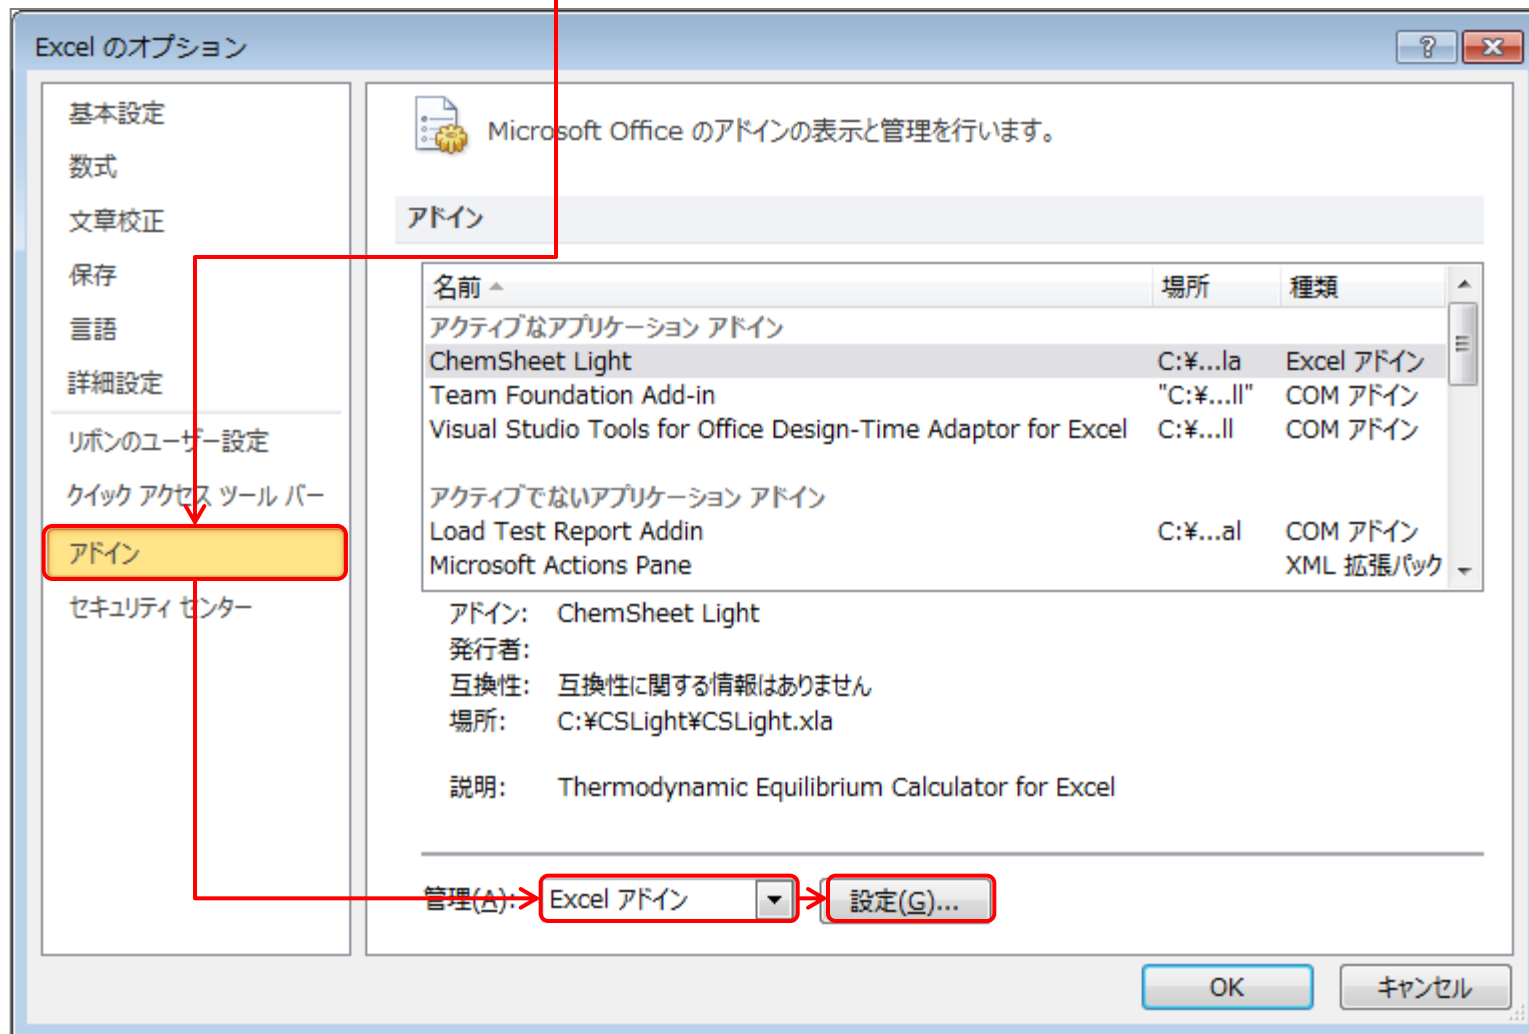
Excel のオプション

?

基本設定
数式
文章校正
保存
言語
詳細設定
リボンのユーザー設定
クイック アクセス ツール バー
アドイン
セキュリティ センター

Microsoft Office のアドインの表示と管理を行います。

アドイン

| 名前 | 場所 | 種類 |
|---|---|---|
| アクティブなアプリケーション アドイン | | |
| ChemSheet Light | C:¥...la | Excel アドイン |
| Team Foundation Add-in | "C:¥...ll" | COM アドイン |
| Visual Studio Tools for Office Design-Time Adaptor for Excel | C:¥...ll | COM アドイン |
| アクティブでないアプリケーション アドイン | | |
| Load Test Report Addin | C:¥...al | COM アドイン |
| Microsoft Actions Pane | | XML 拡張パック |

アドイン: ChemSheet Light
発行者:
互換性: 互換性に関する情報はありません
場所: C:¥CSLight¥CSLight.xla

説明: Thermodynamic Equilibrium Calculator for Excel

管理(A): Excel アドイン 設定(G)...

OK キャンセル